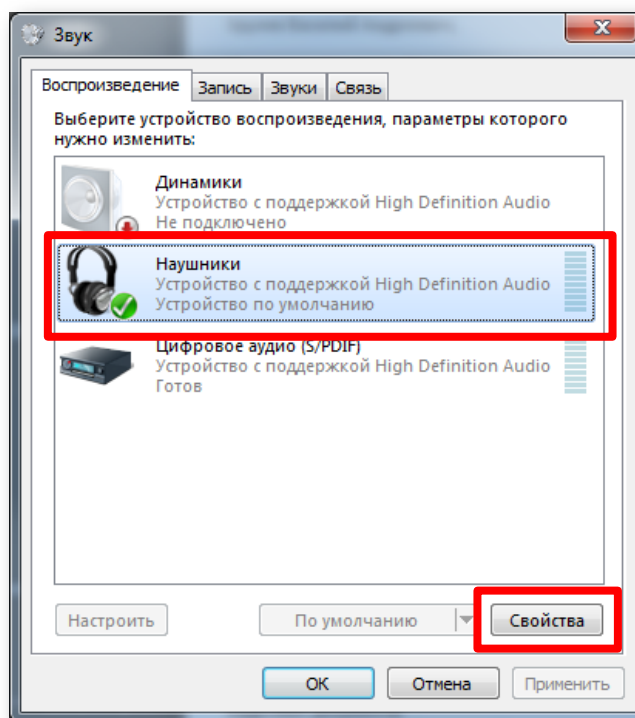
Звук

Воспроизведение | Запись | Звуки | Связь

Выберите устройство воспроизведения, параметры которого нужно изменить:

Динамики
Устройство с поддержкой High Definition Audio
Не подключено

Наушники
Устройство с поддержкой High Definition Audio
Устройство по умолчанию

Цифровое аудио (S/PDIF)
Устройство с поддержкой High Definition Audio
Готов

Настроить

По умолчанию

Свойства

ОК

Отмена

Применить